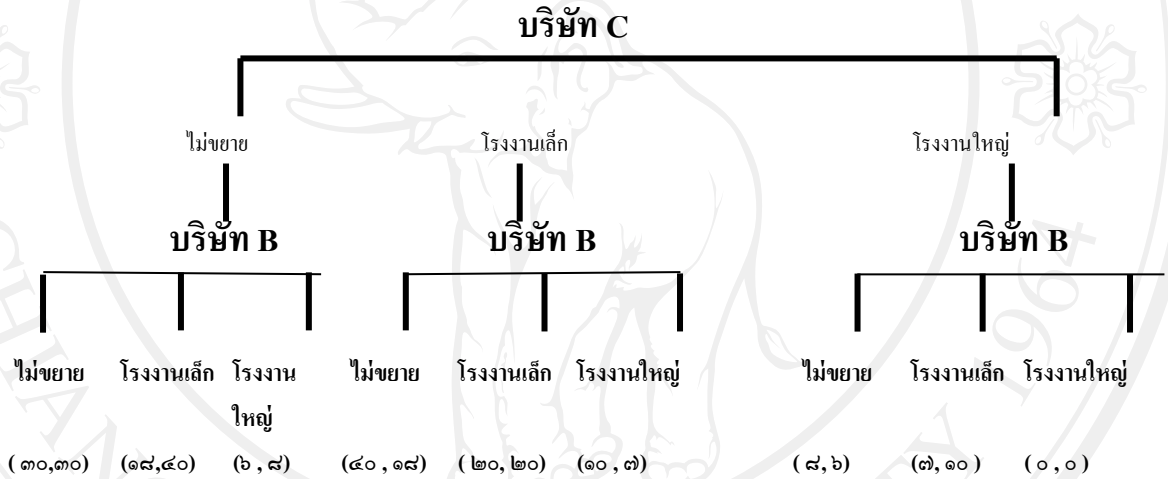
บริษัท C

ไม่ขยาย

โรงงานเล็ก

โรงงานใหญ่

บริษัท B

บริษัท B

บริษัท B

ไม่ขยาย

โรงงานเล็ก

โรงงานใหญ่

ไม่ขยาย

โรงงานเล็ก

โรงงานใหญ่

ไม่ขยาย

โรงงานเล็ก

โรงงานใหญ่

( ๓๐,๓๐)

(๑๘,๔๐)

(๖ , ๘)

(๔๐ , ๑๘)

( ๒๐, ๒๐)

(๑๐ , ๗)

( ๘, ๖)

(๗, ๑๐ )

( ๐ , ๐ )